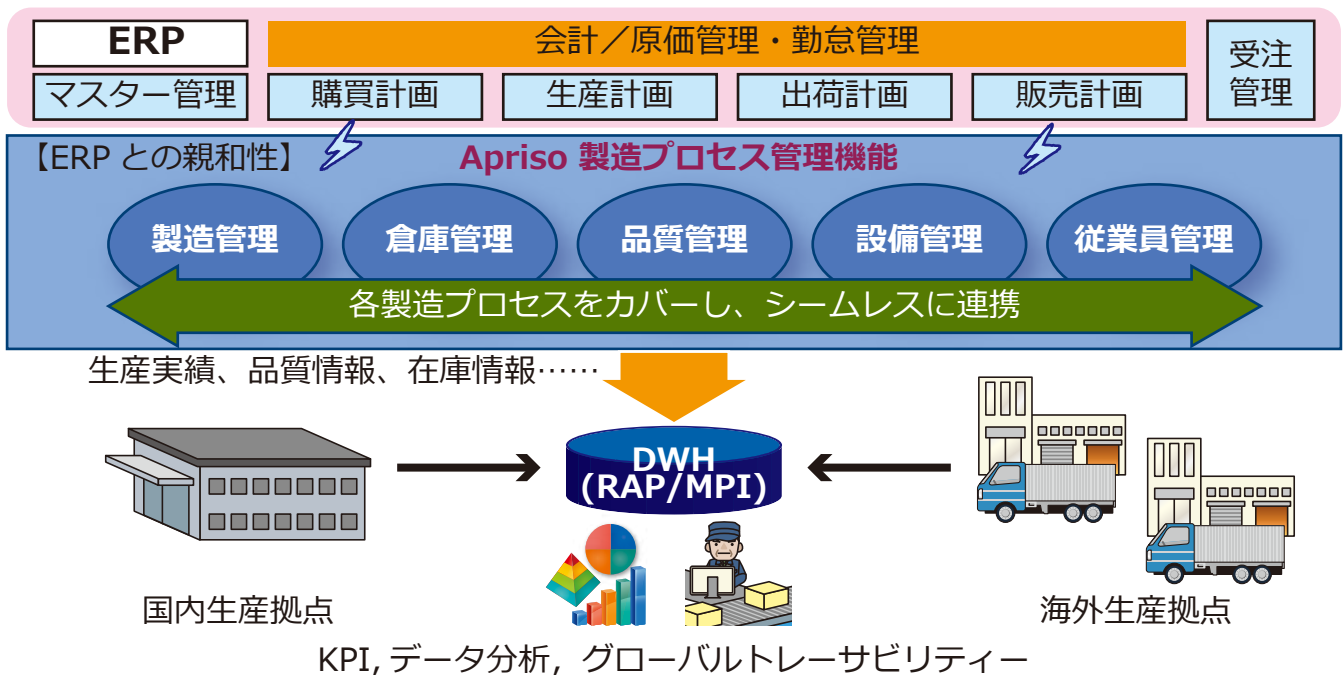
ERP
会計／原価管理・勤怠管理
受注管理
マスター管理
購買計画
生産計画
出荷計画
販売計画

【ERP との親和性】
Apriso 製造プロセス管理機能
製造管理
倉庫管理
品質管理
設備管理
従業員管理
各製造プロセスをカバーし、シームレスに連携

生産実績、品質情報、在庫情報……
DWH (RAP/MPI)
国内生産拠点
海外生産拠点
KPI, データ分析, グローバルトレーサビリティー